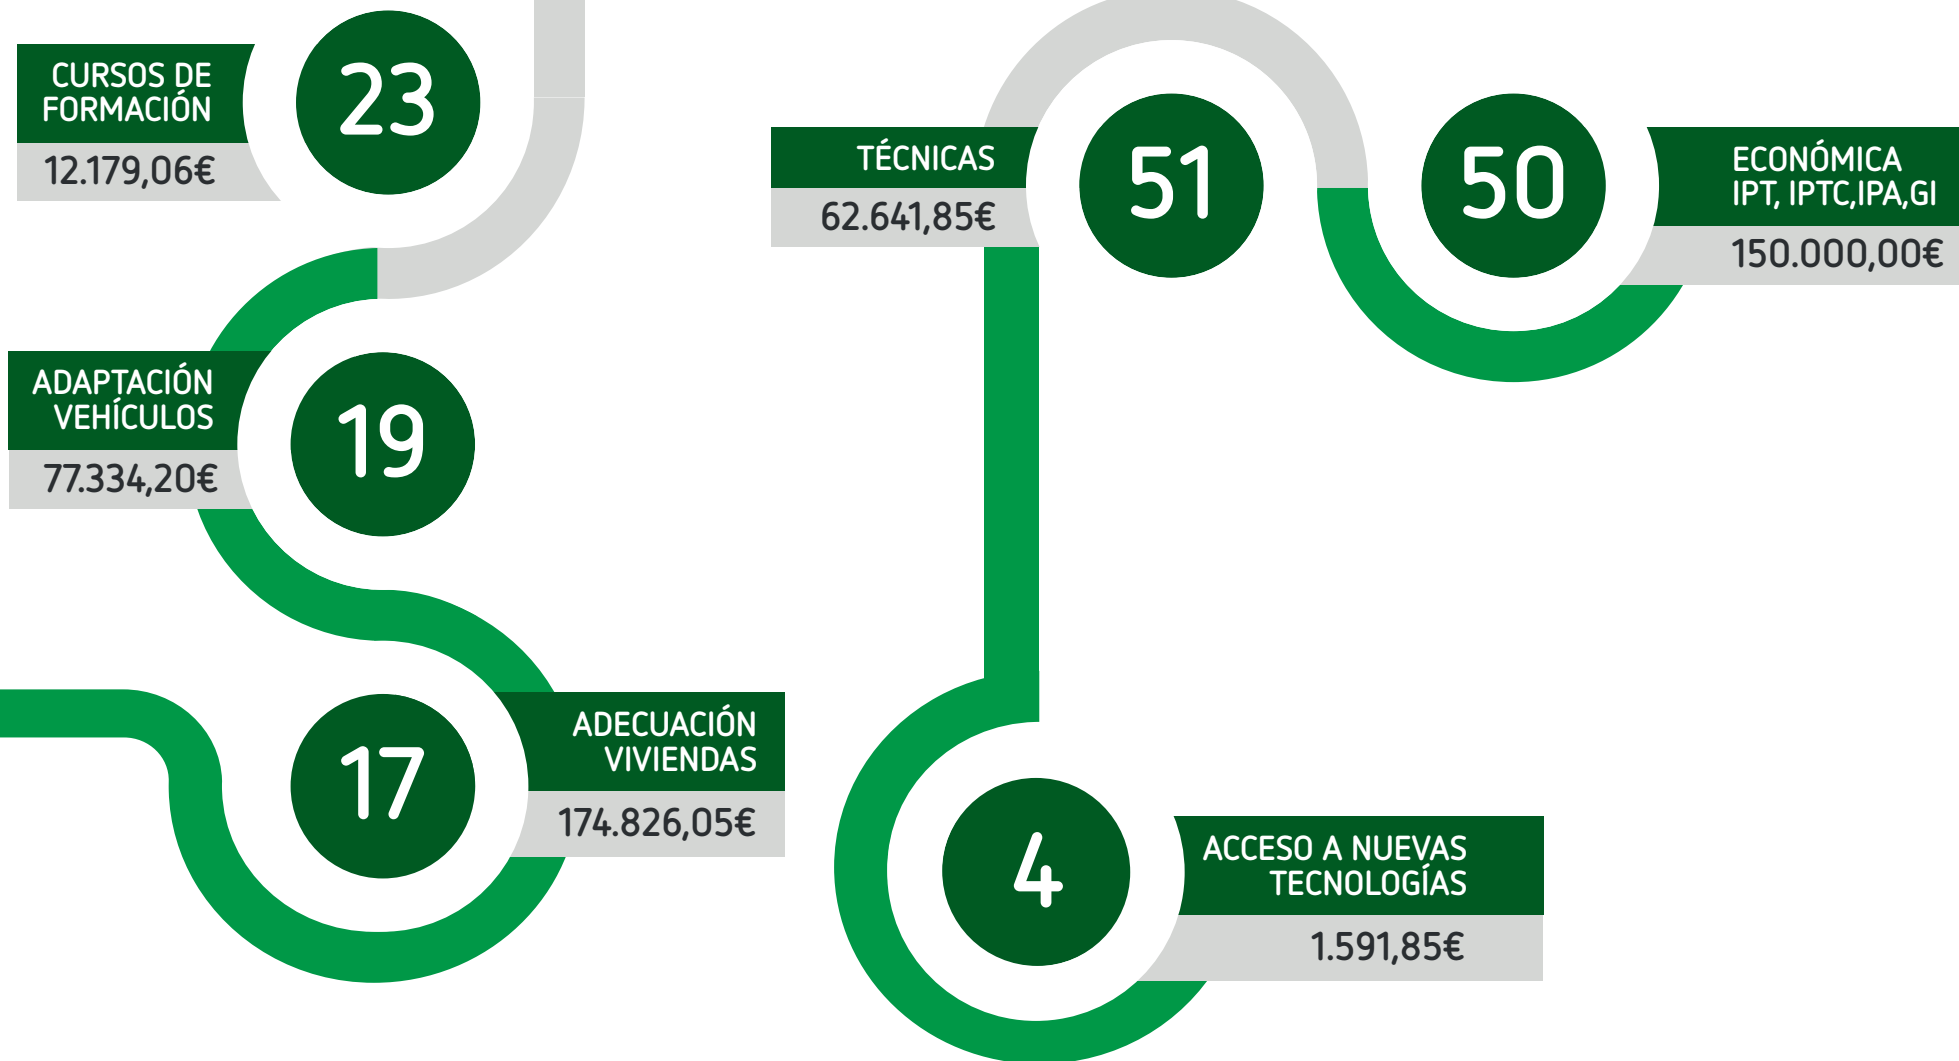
CURSOS DE FORMACIÓN
12.179,06€
23

TÉCNICAS
62.641,85€
51

50
ECONÓMICA IPT, IPTC,IPA,GI
150.000,00€

ADAPTACIÓN VEHÍCULOS
77.334,20€
19

17
ADECUACIÓN VIVIENDAS
174.826,05€

4
ACCESO A NUEVAS TECNOLOGÍAS
1.591,85€